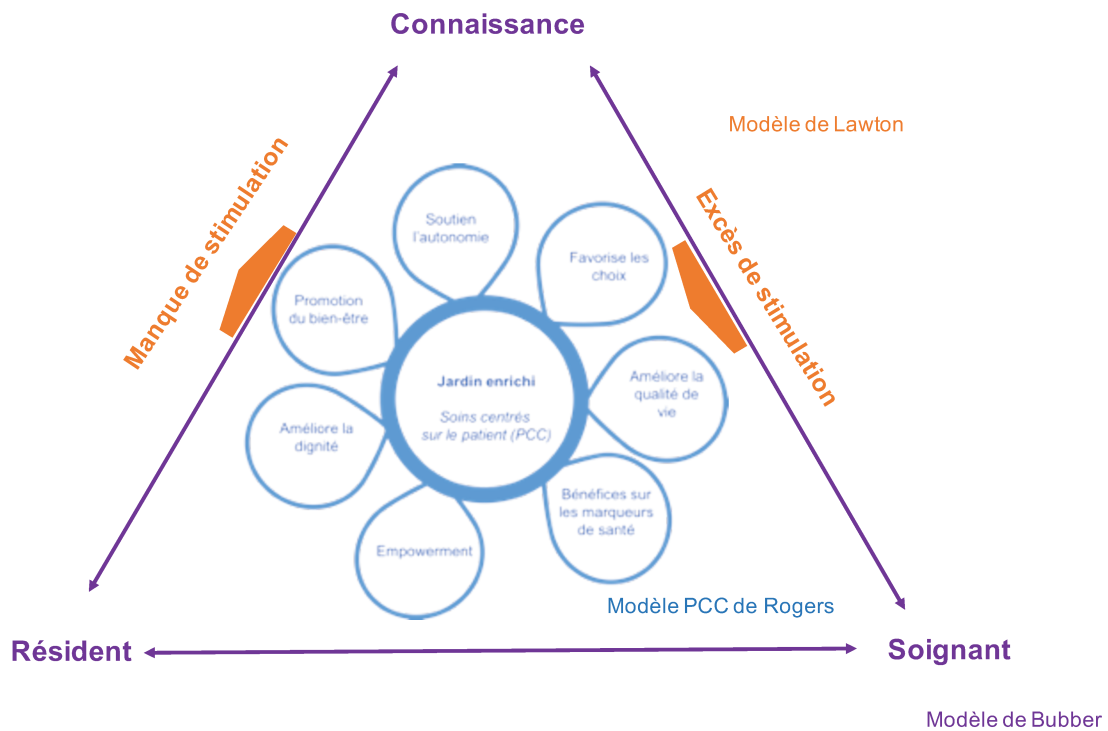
Connaissance

Modèle de Lawton

Manque de stimulation

Excès de stimulation

Soutien l'autonomie

Favorise les choix

Promotion du bien-être

Jardin enrichi

Soins centrés sur le patient (PCC)

Améliore la qualité de vie

Améliore la dignité

Bénéfices sur les marqueurs de santé

Empowerment

Modèle PCC de Rogers

Résident

Soignant

Modèle de Bubber